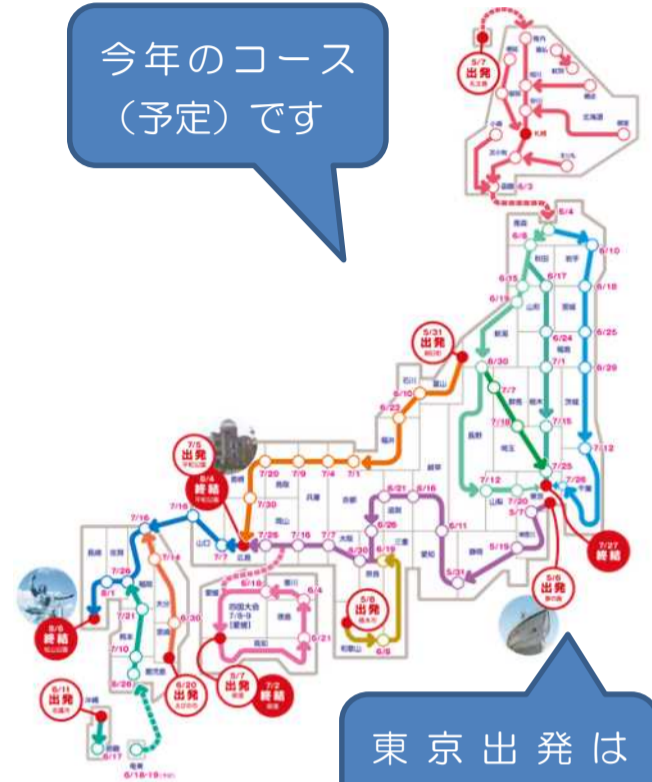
今年のコース（予定）です

東京出発は

5/7
出発

6/3

6/4

6/5

6/10

6/17

6/18

6/15

6/19

6/24

6/25

6/29

5/31
出発

6/30

7/7

7/1

7/15

7/12

7/18

7/25

7/26

7/27
終結

5/3

5/6
出発

7/12

7/20

7/5
出発

8/4
終結

7/20

7/9

7/4

7/1

6/10

6/22

7/30

7/25

7/16

7/7

6/21

6/16

6/26

6/11

5/15

5/20

6/19

5/31

7/7

7/16

7/14

7/21

7/26

8/1

8/5
終結

7/10

5/28

6/30

6/20
出発

5/18

6/4

5/21

5/7
出発

7/2
終結

5/8
出発

6/8

5/11
出発

5/17

6/18·19

四国大会
7/8·9
(愛媛)

石川

富山

福井

山口

広島

岡山

兵庫

大阪

京都

奈良

和歌山

三重

愛知

静岡

山梨

東京

千葉

埼玉

群馬

栃木

茨城

長野

新潟

山形

宮城

秋田

岩手

青森

福島

岐阜

滋賀

長崎

佐賀

福岡

大分

熊本

宮崎

鹿児島

沖縄

愛媛

香川

徳島

高知

北海道

札幌